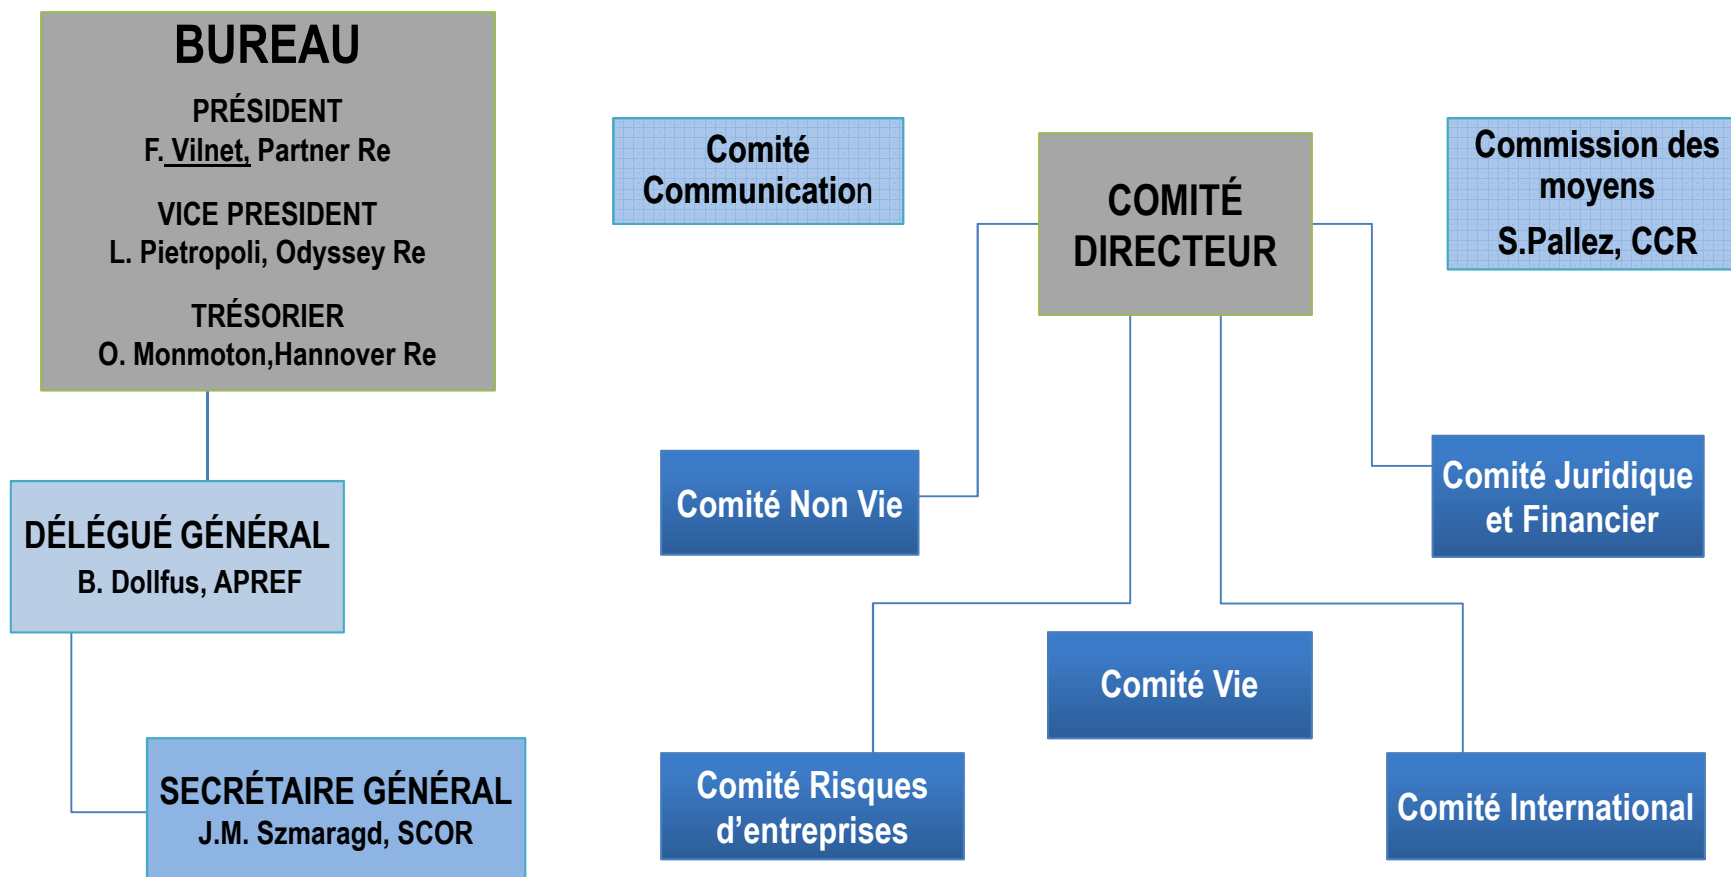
BUREAU

PRÉSIDENT
F. Vilnet, Partner Re

VICE PRESIDENT
L. Pietropoli, Odyssey Re

TRÉSORIER
O. Monmoton,Hannover Re

DÉLÉGUÉ GÉNÉRAL
B. Dollfus, APREF

SECRÉTAIRE GÉNÉRAL
J.M. Szmaragd, SCOR

Comité Communication

COMITÉ DIRECTEUR

Commission des moyens
S.Pallez, CCR

Comité Non Vie

Comité Juridique et Financier

Comité Vie

Comité Risques d'entreprises

Comité International